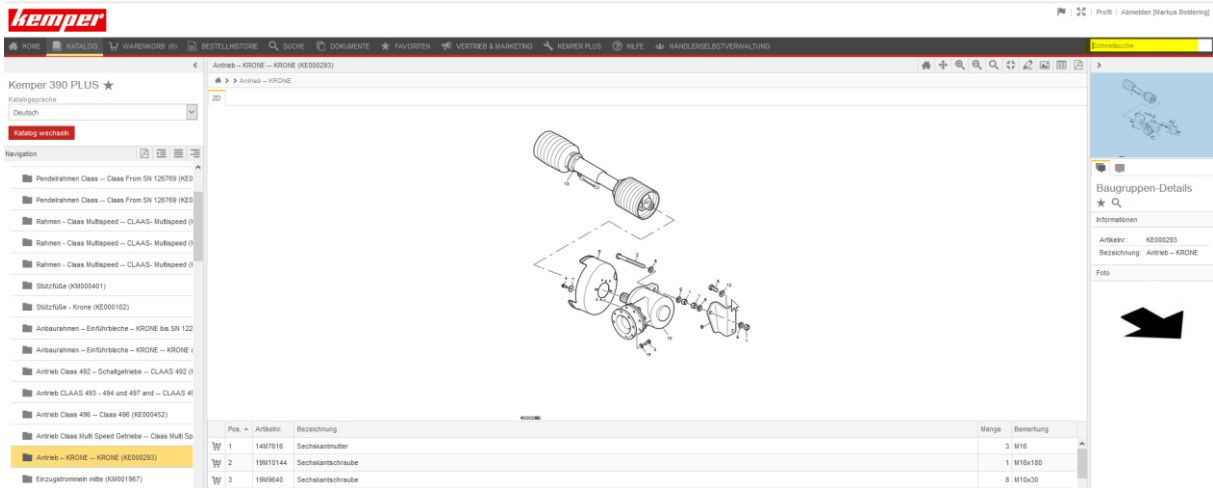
kemper

Profil | Abmelden [Markus Boldering]

HOME KATALOG WARENKORB (6) BESTELLHISTORIE SUCHE DOKUMENTE FAVORITEN VERTRIEB & MARKETING KEMPER PLUS HILFE HÄNDLERSELBSTVERWALTUNG

Schnellsuche

Kemper 390 PLUS ★
Katalogsprache
Deutsch
Katalog wechseln
Navigation

Pendelrahmen Claas -- Claas From SN 126769 (KE0
Pendelrahmen Claas -- Claas From SN 126769 (KE0
Rahmen - Claas Multispeed -- CLAAS- Multispeed (I
Rahmen - Claas Multispeed -- CLAAS- Multispeed (I
Rahmen - Claas Multispeed -- CLAAS- Multispeed (I
Stützfüße (KM000401)
Stützfüße - Krone (KE000162)
Anbaurahmen – Einführbleche – KRONE bis SN 122
Anbaurahmen – Einführbleche – KRONE – KRONE a
Antrieb Claas 492 – Schaltgetriebe -- CLAAS 492 (I
Antrieb CLAAS 493 - 494 und 497 and -- CLAAS 49
Antrieb Claas 496 -- Claas 496 (KE000452)
Antrieb Claas Multi Speed Getriebe -- Claas Multi Sp
Antrieb – KRONE -- KRONE (KE000293)
Einzugstrommeln mitte (KM001967)

Antrieb – KRONE -- KRONE (KE000293)
Antrieb – KRONE
2D

| Pos. | Artikelnr. | Bezeichnung | Menge | Bemerkung |
|---|---|---|---|---|
| 1 | 14M7616 | Sechskantmutter | 3 | M16 |
| 2 | 19M10144 | Sechskantschraube | 1 | M16x180 |
| 3 | 19M9640 | Sechskantschraube | 8 | M10x30 |

Baugruppen-Details
Informationen
Artikelnr.: KE000293
Bezeichnung: Antrieb – KRONE
Foto